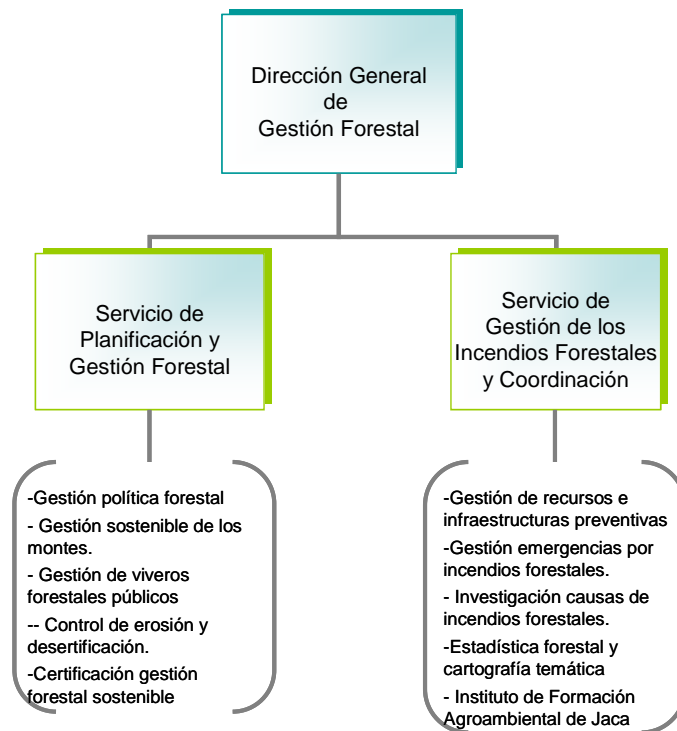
Dirección General de Gestión Forestal

Servicio de Planificación y Gestión Forestal

Servicio de Gestión de los Incendios Forestales y Coordinación

-Gestión política forestal
- Gestión sostenible de los montes.
- Gestión de viveros forestales públicos
-- Control de erosión y desertificación.
-Certificación gestión forestal sostenible

-Gestión de recursos e infraestructuras preventivas
-Gestión emergencias por incendios forestales.
- Investigación causas de incendios forestales.
-Estadística forestal y cartografía temática
- Instituto de Formación Agroambiental de Jaca